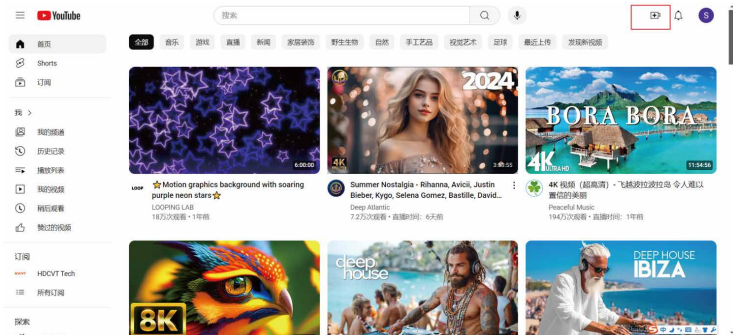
YouTube
搜索
S
首页
Shorts
订阅
我 >
我的频道
历史记录
播放列表
我的视频
稍后观看
赞过的视频
订阅
HDCVT Tech
所有订阅
探索
全部 音乐 游戏 直播 新闻 家居装饰 野生生物 自然 手工艺品 视觉艺术 足球 最近上传 发现新视频
6:00:00
⭐Motion graphics background with soaring purple neon stars⭐
LOOPING LAB
18万次观看 • 1年前
2024
4K
3:55:55
Summer Nostalgia - Rihanna, Avicii, Justin Bieber, Kygo, Selena Gomez, Bastille, David...
Deep Atlantic
7.2万次观看 • 直播时间：6天前
BORA BORA
4K ULTRA HD
11:54:56
4K 视频（超高清）- 飞越波拉波拉岛 令人难以置信的美丽
Peaceful Music
194万次观看 • 直播时间：1年前
8K
deep house
DEEP HOUSE
IBIZA